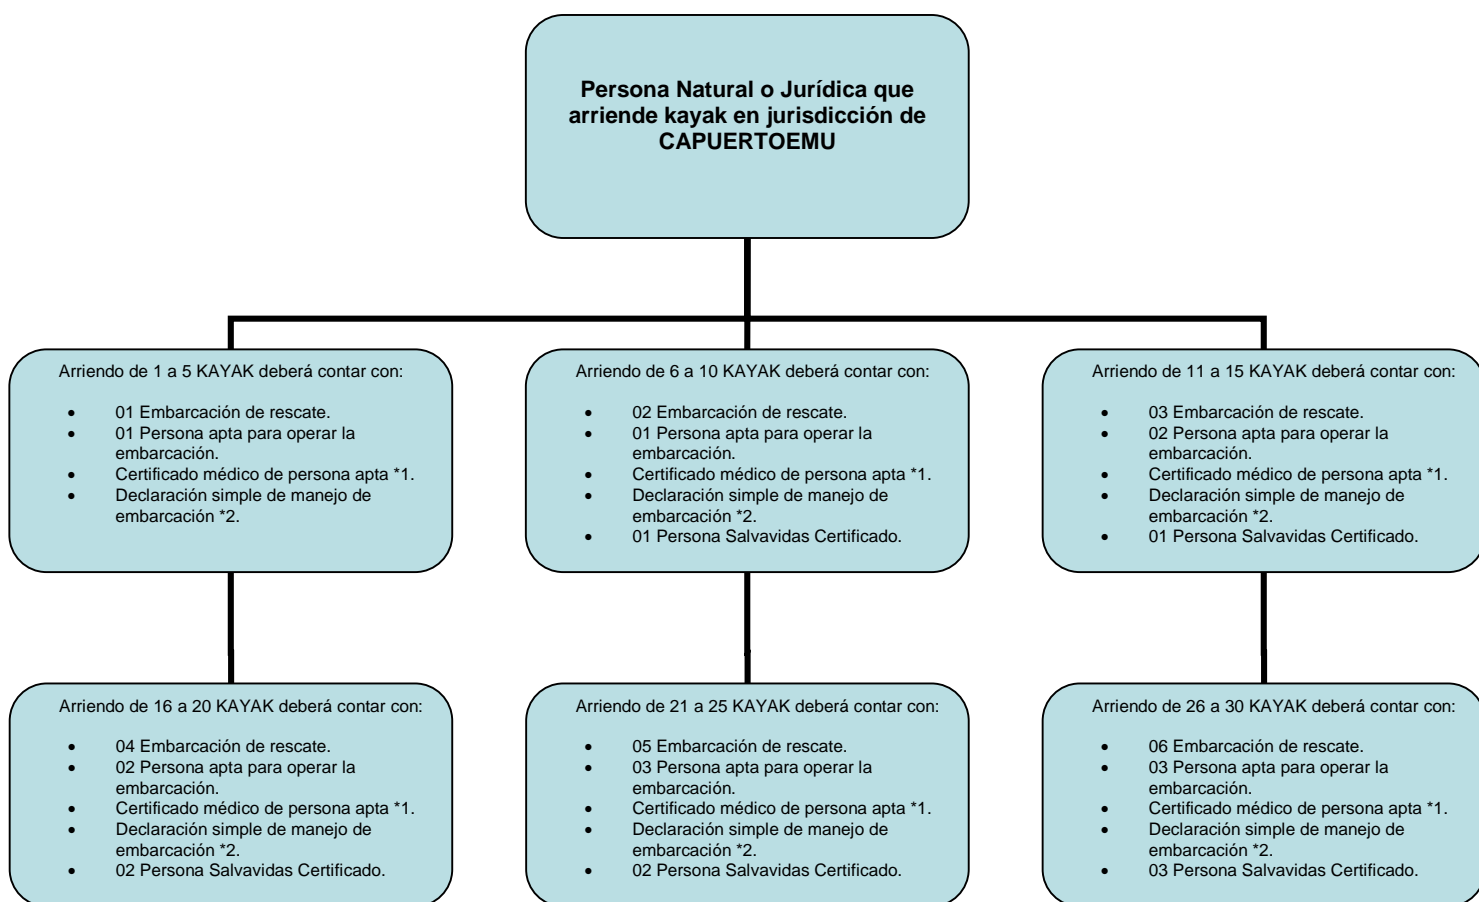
Persona Natural o Jurídica que arriende kayak en jurisdicción de CAPUERTOEMU

Arriendo de 1 a 5 KAYAK deberá contar con:

- 01 Embarcación de rescate.
- 01 Persona apta para operar la embarcación.
- Certificado médico de persona apta *1.
- Declaración simple de manejo de embarcación *2.

Arriendo de 6 a 10 KAYAK deberá contar con:

- 02 Embarcación de rescate.
- 01 Persona apta para operar la embarcación.
- Certificado médico de persona apta *1.
- Declaración simple de manejo de embarcación *2.
- 01 Persona Salvavidas Certificado.

Arriendo de 11 a 15 KAYAK deberá contar con:

- 03 Embarcación de rescate.
- 02 Persona apta para operar la embarcación.
- Certificado médico de persona apta *1.
- Declaración simple de manejo de embarcación *2.
- 01 Persona Salvavidas Certificado.

Arriendo de 16 a 20 KAYAK deberá contar con:

- 04 Embarcación de rescate.
- 02 Persona apta para operar la embarcación.
- Certificado médico de persona apta *1.
- Declaración simple de manejo de embarcación *2.
- 02 Persona Salvavidas Certificado.

Arriendo de 21 a 25 KAYAK deberá contar con:

- 05 Embarcación de rescate.
- 03 Persona apta para operar la embarcación.
- Certificado médico de persona apta *1.
- Declaración simple de manejo de embarcación *2.
- 02 Persona Salvavidas Certificado.

Arriendo de 26 a 30 KAYAK deberá contar con:

- 06 Embarcación de rescate.
- 03 Persona apta para operar la embarcación.
- Certificado médico de persona apta *1.
- Declaración simple de manejo de embarcación *2.
- 03 Persona Salvavidas Certificado.